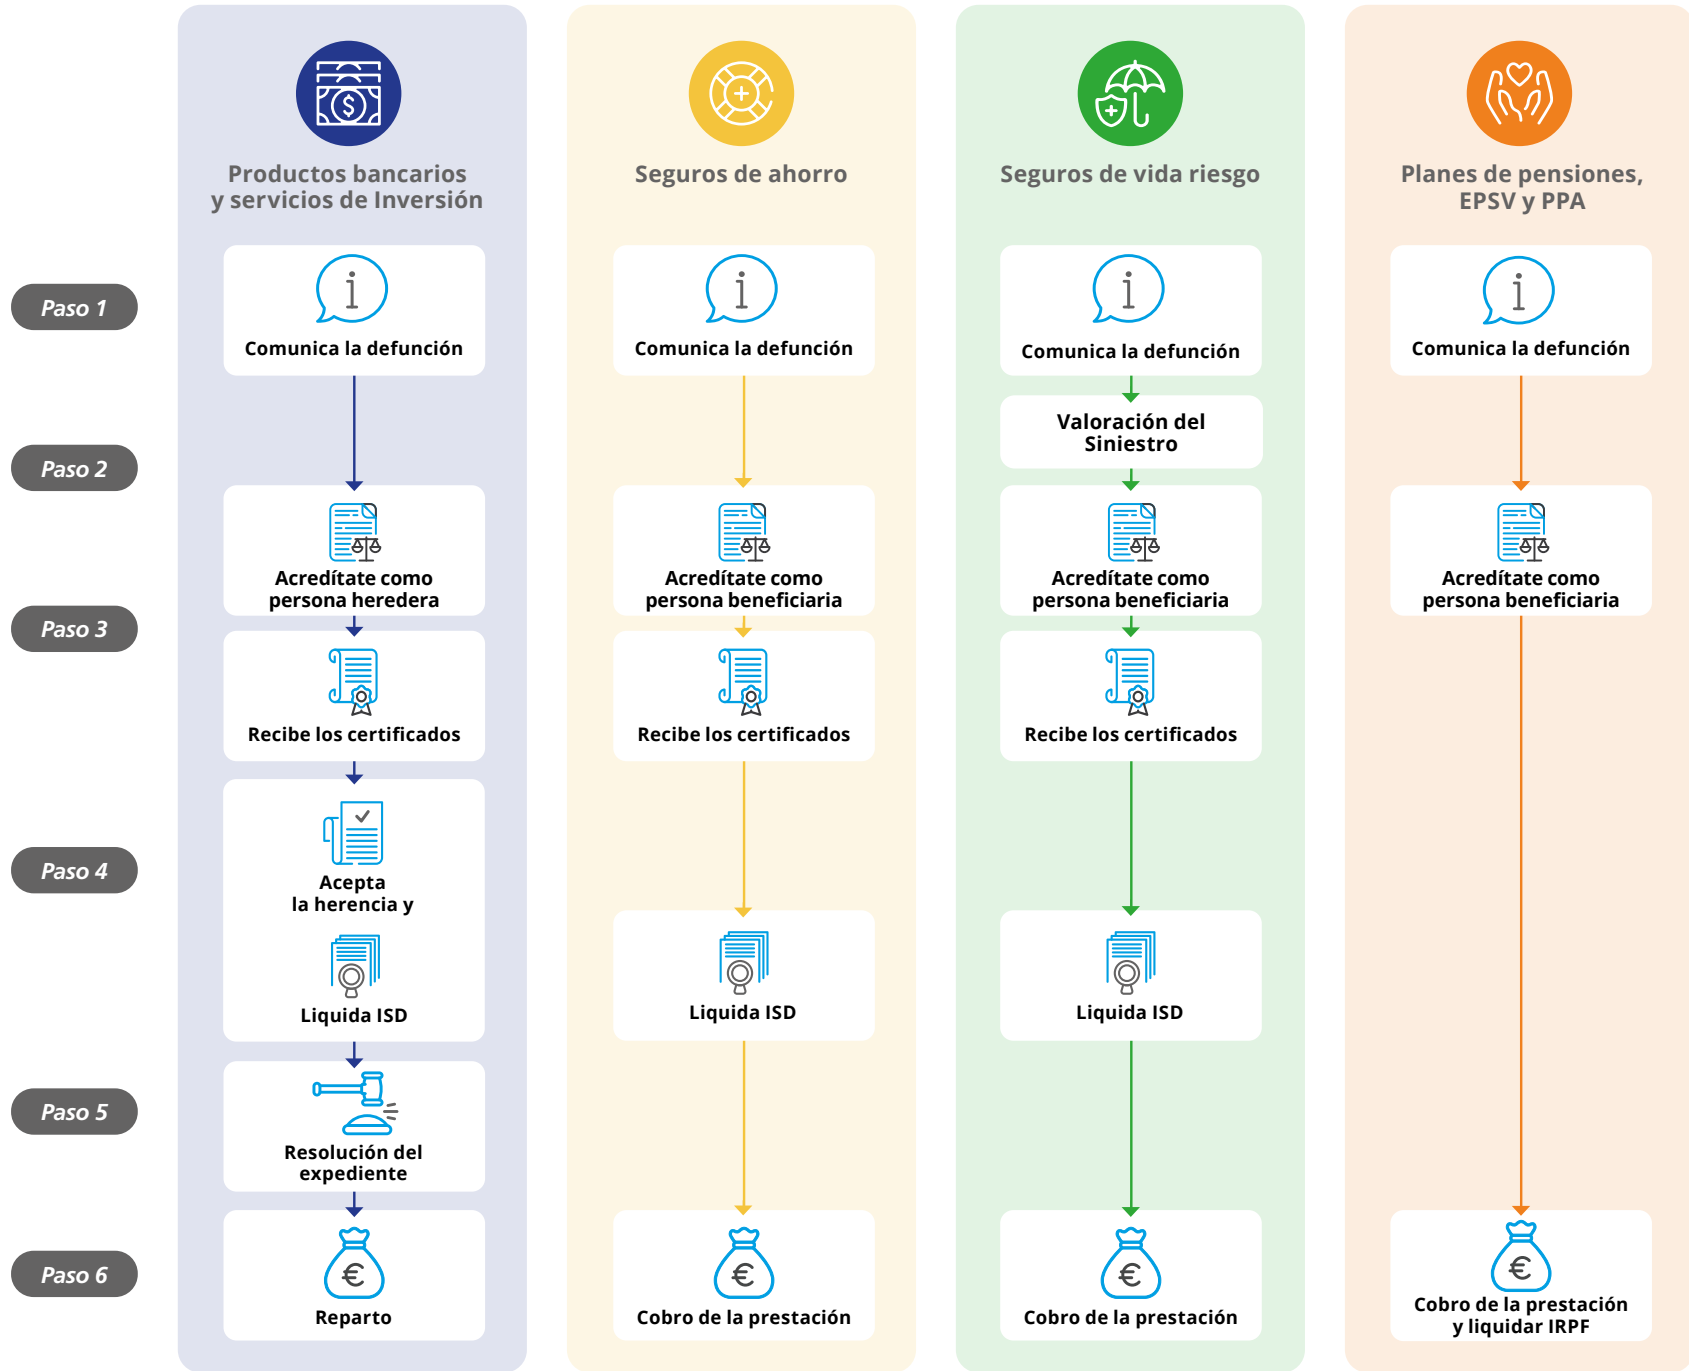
Productos bancarios y servicios de Inversión

Seguros de ahorro

Seguros de vida riesgo

Planes de pensiones, EPSV y PPA

Paso 1

Paso 2

Paso 3

Paso 4

Paso 5

Paso 6

Comunica la defunción

Acredítate como persona heredera

Recibe los certificados

Acepta la herencia y

Liquida ISD

Resolución del expediente

Reparto

Comunica la defunción

Acredítate como persona beneficiaria

Recibe los certificados

Liquida ISD

Cobro de la prestación

Comunica la defunción

Valoración del Siniestro

Acredítate como persona beneficiaria

Recibe los certificados

Liquida ISD

Cobro de la prestación

Comunica la defunción

Acredítate como persona beneficiaria

Cobro de la prestación y liquidar IRPF